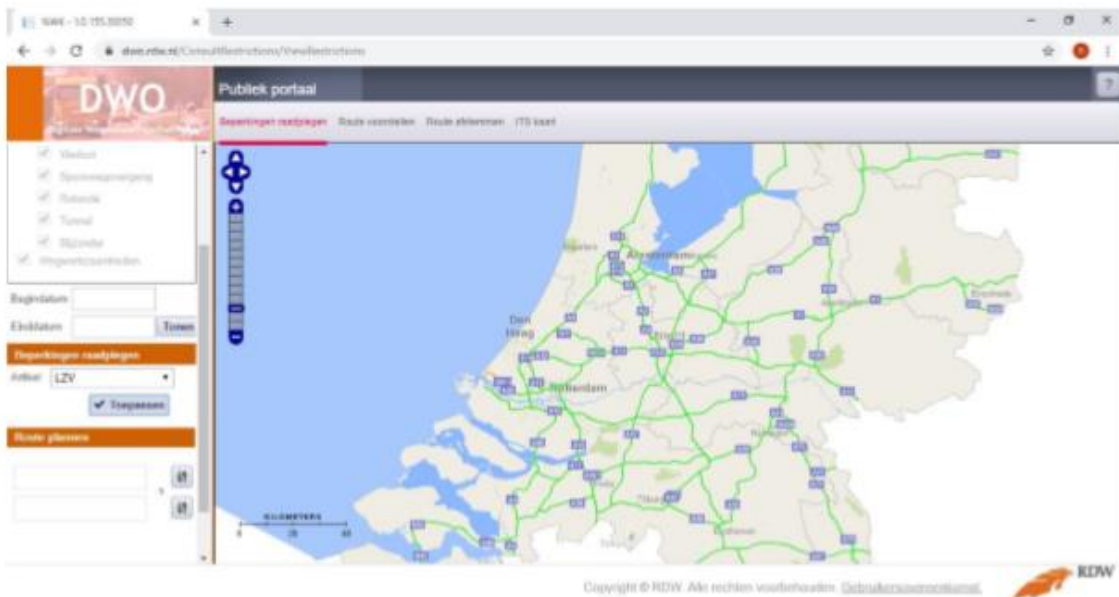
NWE - 10.155.30050

dwo.rdw.nl/ConsultRestrictions/ViewRestrictions

DWO

Publiek portaal

Beperkingen raadplegen Route voorstellen Route afstemmen ITS kaart

Viaduct
Spoorwegovergang
Rotonde
Tunnel
Bijzonder
Wegwerkzaamheden

Begindatum
Einddatum
Tonen

Beperkingen raadplegen
Artikel LZV
Toepassen

Route plannen

Amsterdam
Den Haag
Utrecht
Rotterdam

KILOMETERS
0 20 40

Copyright © RDW. Alle rechten voorbehouden. Gebruikersovereenkomst.

RDW